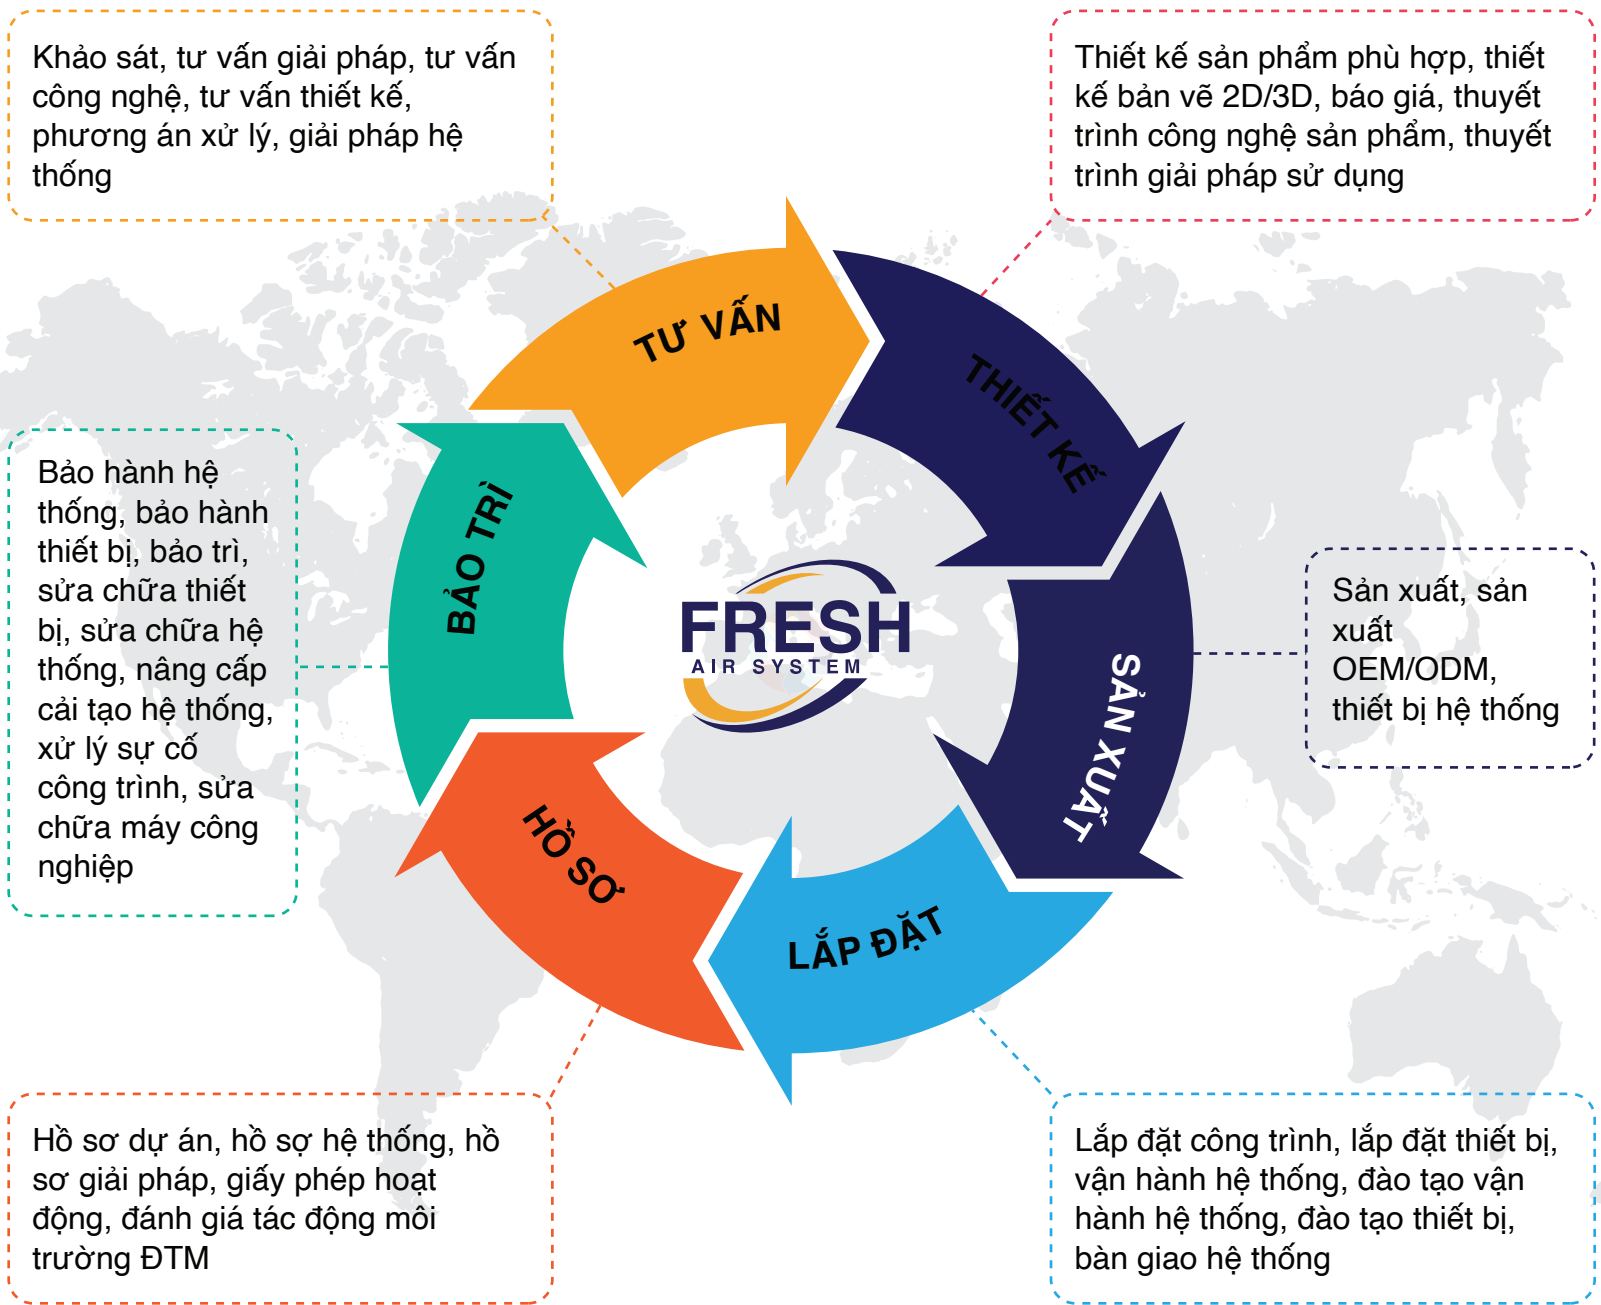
Khảo sát, tư vấn giải pháp, tư vấn công nghệ, tư vấn thiết kế, phương án xử lý, giải pháp hệ thống

Thiết kế sản phẩm phù hợp, thiết kế bản vẽ 2D/3D, báo giá, thuyết trình công nghệ sản phẩm, thuyết trình giải pháp sử dụng

TƯ VẤN

THIẾT KẾ

BẢO TRÌ

Bảo hành hệ thống, bảo hành thiết bị, bảo trì, sửa chữa thiết bị, sửa chữa hệ thống, nâng cấp cải tạo hệ thống, xử lý sự cố công trình, sửa chữa máy công nghiệp

FRESH
AIR SYSTEM

SẢN XUẤT

Sản xuất, sản xuất OEM/ODM, thiết bị hệ thống

HỒ SƠ

LẮP ĐẶT

Hồ sơ dự án, hồ sợ hệ thống, hồ sơ giải pháp, giấy phép hoạt động, đánh giá tác động môi trường ĐTM

Lắp đặt công trình, lắp đặt thiết bị, vận hành hệ thống, đào tạo vận hành hệ thống, đào tạo thiết bị, bàn giao hệ thống